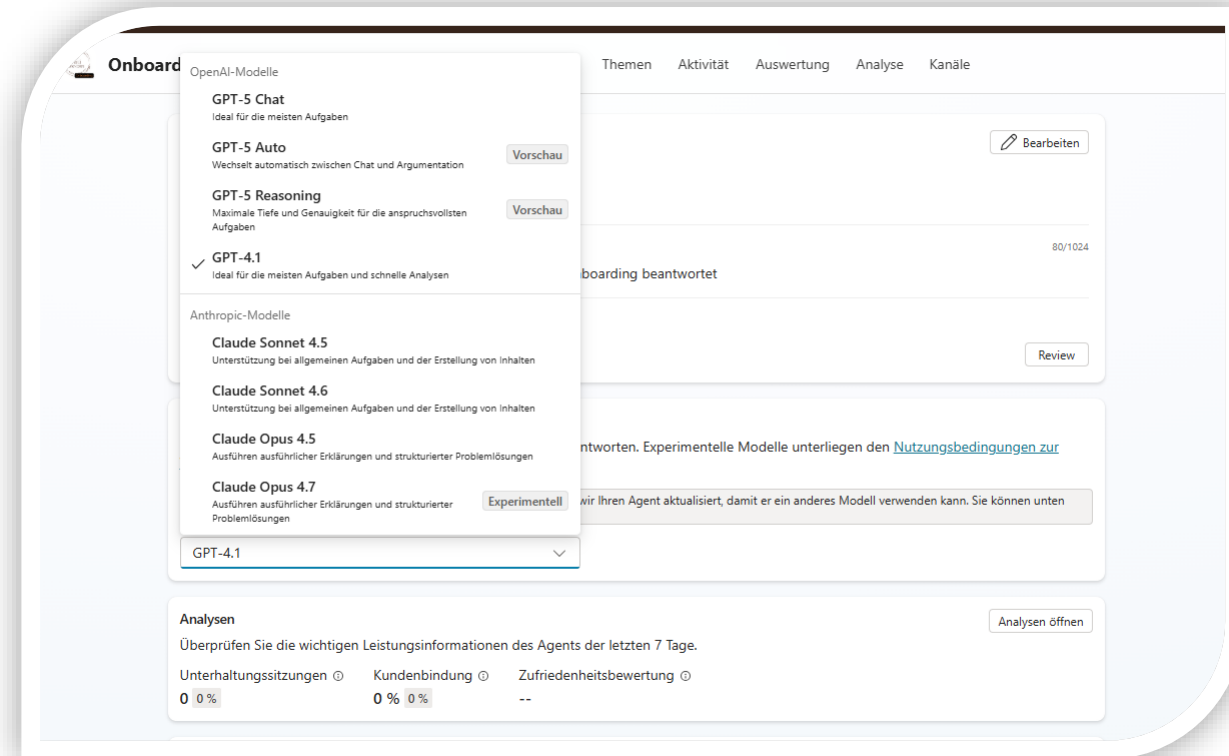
Onboard

Themen Aktivität Auswertung Analyse Kanäle

OpenAI-Modelle

GPT-5 Chat
Ideal für die meisten Aufgaben

GPT-5 Auto
Wechselt automatisch zwischen Chat und Argumentation
Vorschau

GPT-5 Reasoning
Maximale Tiefe und Genauigkeit für die anspruchsvollsten Aufgaben
Vorschau

GPT-4.1
Ideal für die meisten Aufgaben und schnelle Analysen

Anthropic-Modelle

Claude Sonnet 4.5
Unterstützung bei allgemeinen Aufgaben und der Erstellung von Inhalten

Claude Sonnet 4.6
Unterstützung bei allgemeinen Aufgaben und der Erstellung von Inhalten

Claude Opus 4.5
Ausführen ausführlicher Erklärungen und strukturierter Problemlösungen

Claude Opus 4.7
Ausführen ausführlicher Erklärungen und strukturierter Problemlösungen
Experimentell

Bearbeiten

80/1024

boarding beantwortet

Review

ntworten. Experimentelle Modelle unterliegen den Nutzungsbedingungen zur

wir Ihren Agent aktualisiert, damit er ein anderes Modell verwenden kann. Sie können unten

GPT-4.1

Analysen
Überprüfen Sie die wichtigen Leistungsinformationen des Agents der letzten 7 Tage.
Analysen öffnen

Unterhaltungssitzungen
0 0 %

Kundenbindung
0 % 0 %

Zufriedenheitsbewertung
--